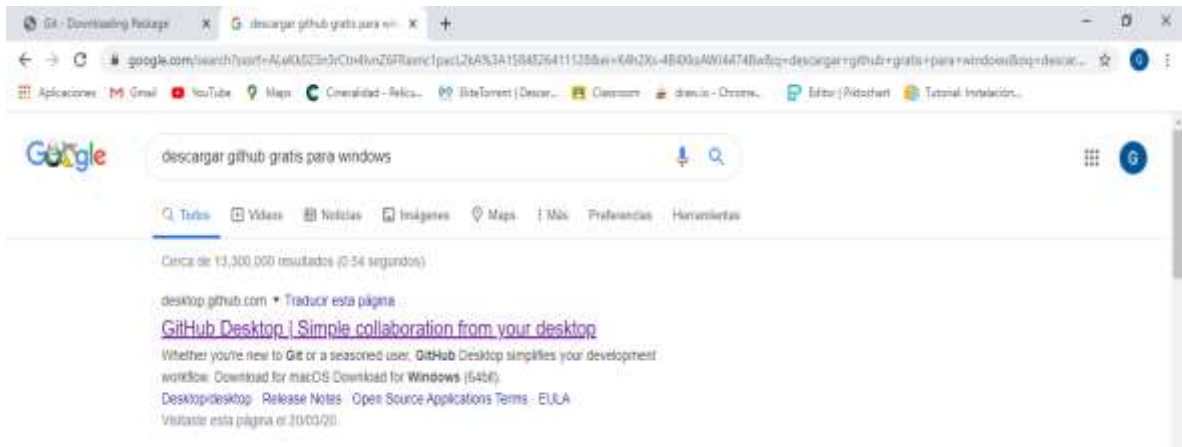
Git - Downloading Package × descargar github gratis para win × +

google.com/search?sxsrf=ALeKk023n3rCtn4lvnZ6FRamc1pacL2kA%3A1584826411128&ei=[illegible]&q=descargar+github+gratis+para+windows&oq=descar...

Aplicaciones Gmail YouTube Maps Cinecalidad - Pelícu... BitsTorrent | Descar... Classroom draw.io - Chrome... Editor | Pdfstchart Tutorial: Instalación...

Google

descargar github gratis para windows

Todos Videos Noticias Imágenes Maps Más Preferencias Herramientas

Cerca de 13.300.000 resultados (0,54 segundos)

desktop.github.com ▾ Traducir esta página

GitHub Desktop | Simple collaboration from your desktop

Whether you're new to Git or a seasoned user, GitHub Desktop simplifies your development workflow. Download for macOS Download for Windows (64bit).

Desktop/desktop · Release Notes · Open Source Applications Terms · EULA

Visitaste esta página el 20/03/20.